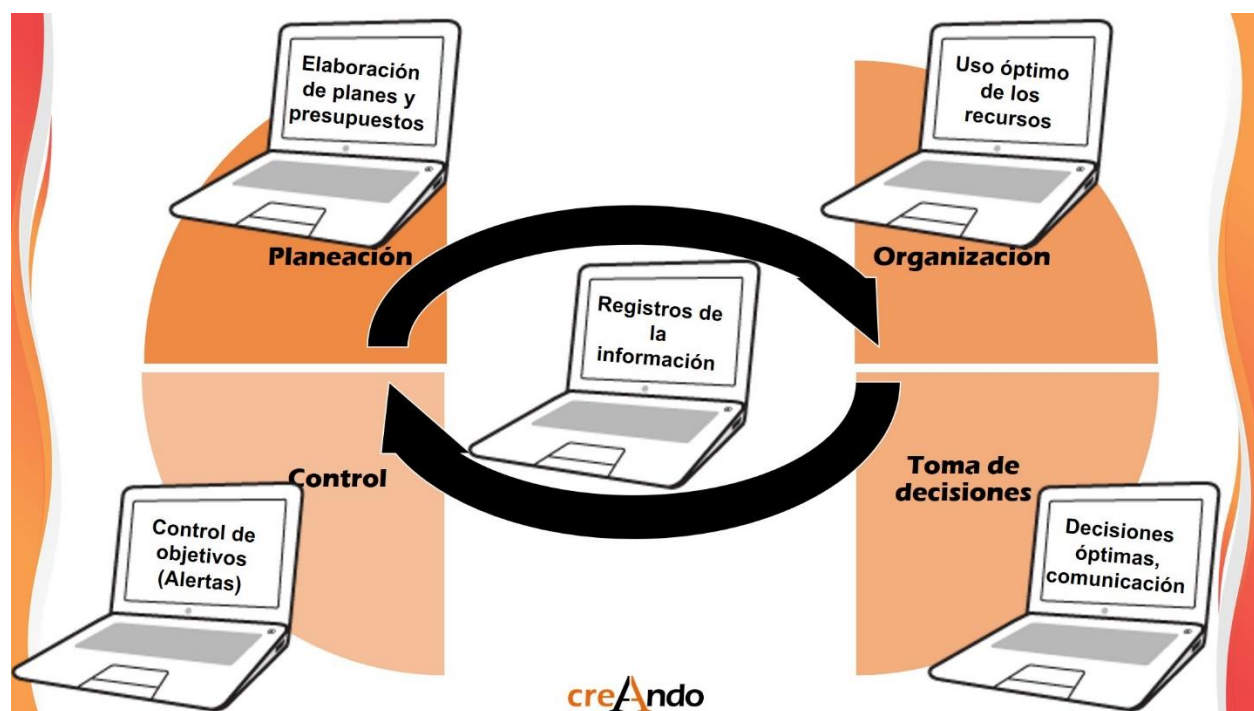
Elaboración de planes y presupuestos

Planeación

Uso óptimo de los recursos

Organizacion

Registros de la información

Control

Toma de decisiones

Control de objetivos (Alertas)

Decisiones óptimas, comunicación

creAndo